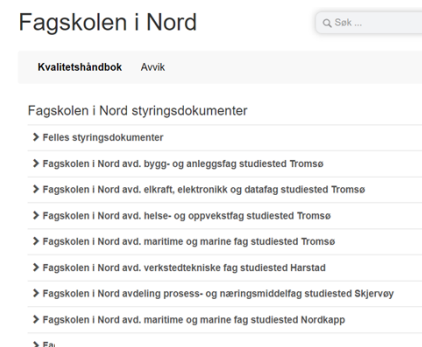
Fagskolen i Nord

Søk ...

Kvalitetshåndbok Avvik

Fagskolen i Nord styringsdokumenter

Felles styringsdokumenter

Fagskolen i Nord avd. bygg- og anleggsfag studiested Tromsø

Fagskolen i Nord avd. elkraft, elektronikk og datafag studiested Tromsø

Fagskolen i Nord avd. helse- og oppvekstfag studiested Tromsø

Fagskolen i Nord avd. maritime og marine fag studiested Tromsø

Fagskolen i Nord avd. verkstedtekniske fag studiested Harstad

Fagskolen i Nord avdeling prosess- og næringsmiddelfag studiested Skjervøy

Fagskolen i Nord avd. maritime og marine fag studiested Nordkapp

Fa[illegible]